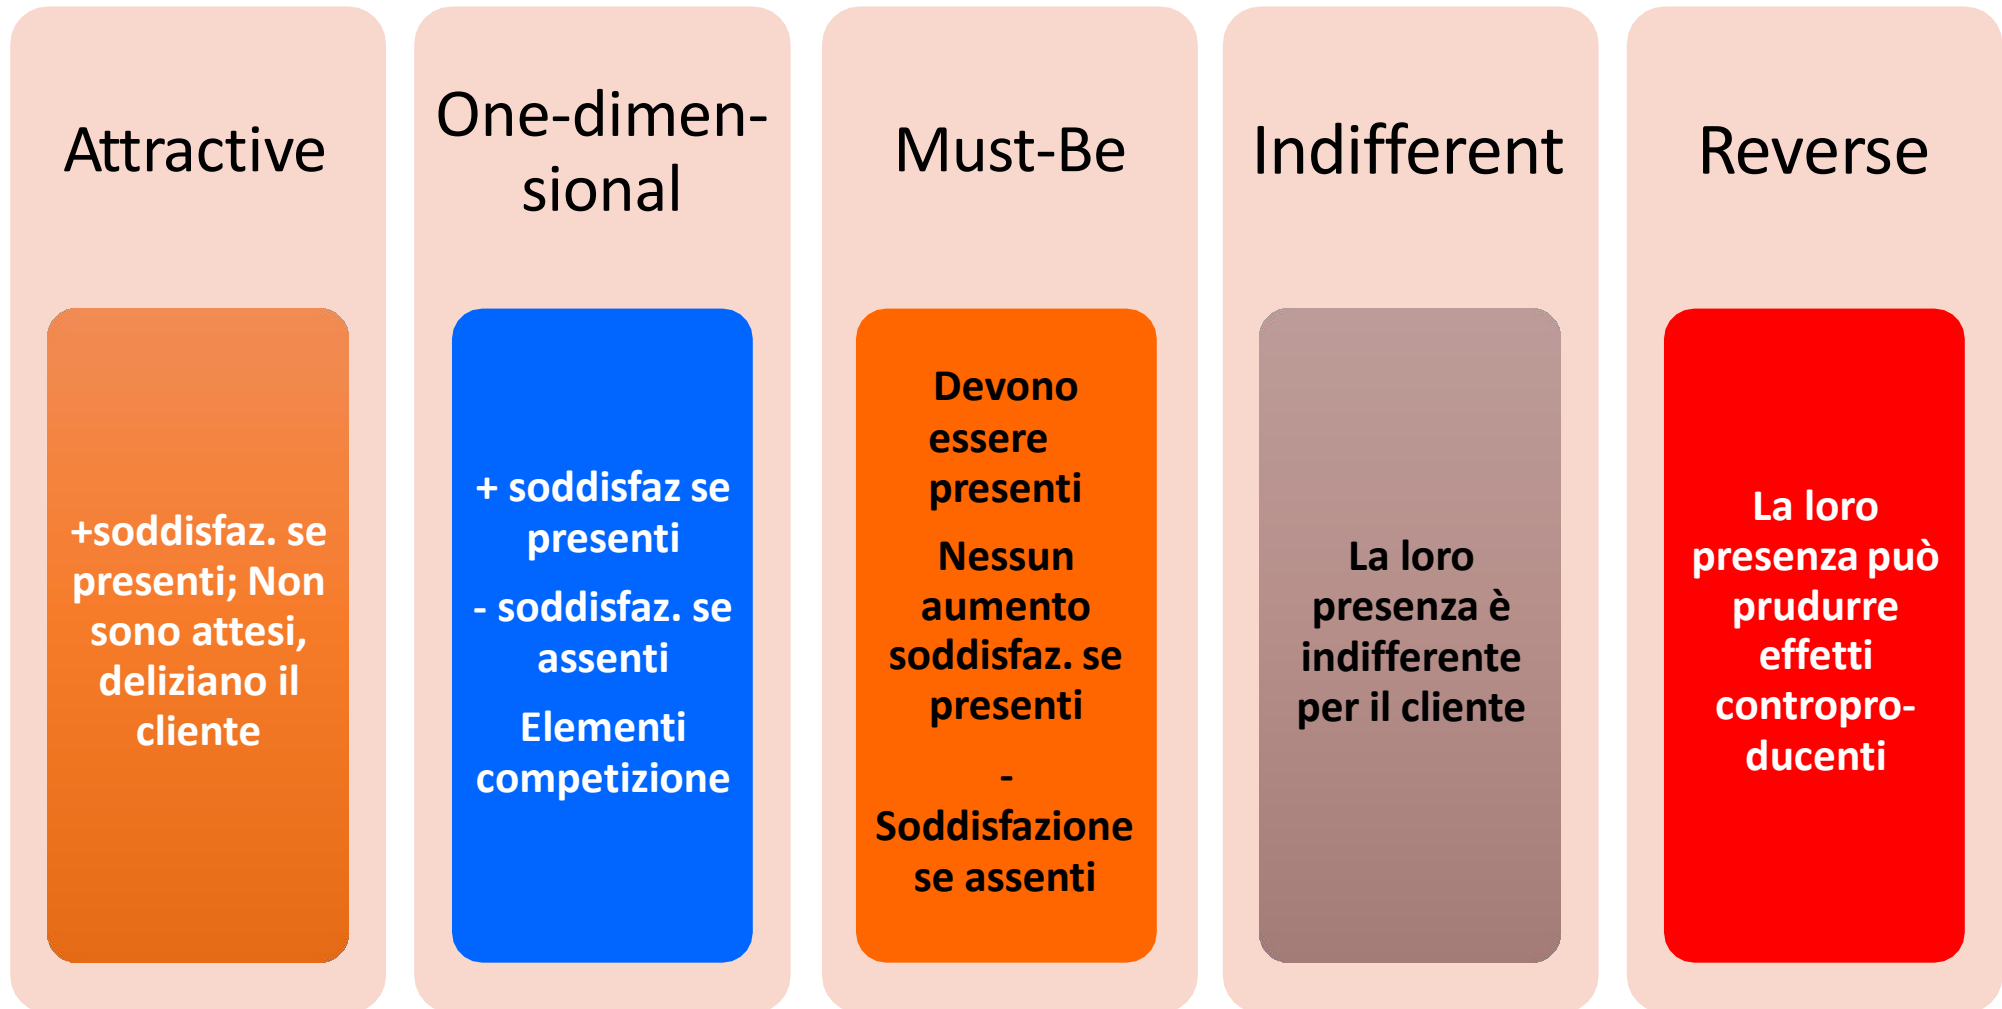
Attractive

+soddisfaz. se presenti; Non sono attesi, deliziano il cliente

One-dimensional

+ soddisfaz se presenti

- soddisfaz. se assenti

Elementi competizione

Must-Be

Devono essere presenti

Nessun aumento soddisfaz. se presenti

- Soddisfazione se assenti

Indifferent

La loro presenza è indifferente per il cliente

Reverse

La loro presenza può prudurre effetti controproducenti